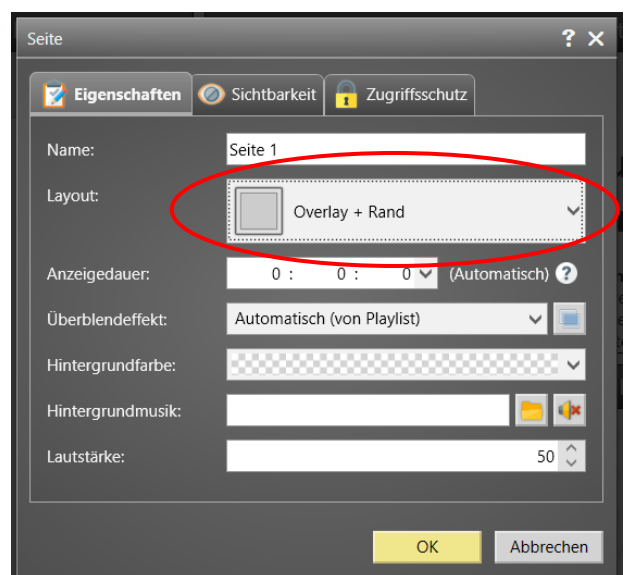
Seite
? ✕
Eigenschaften
Sichtbarkeit
Zugriffsschutz
Name:
Seite 1
Layout:
Overlay + Rand
Anzeigedauer:
0 : 0 : 0
(Automatisch)
Überblendeffekt:
Automatisch (von Playlist)
Hintergrundfarbe:
Hintergrundmusik:
Lautstärke:
50
OK
Abbrechen